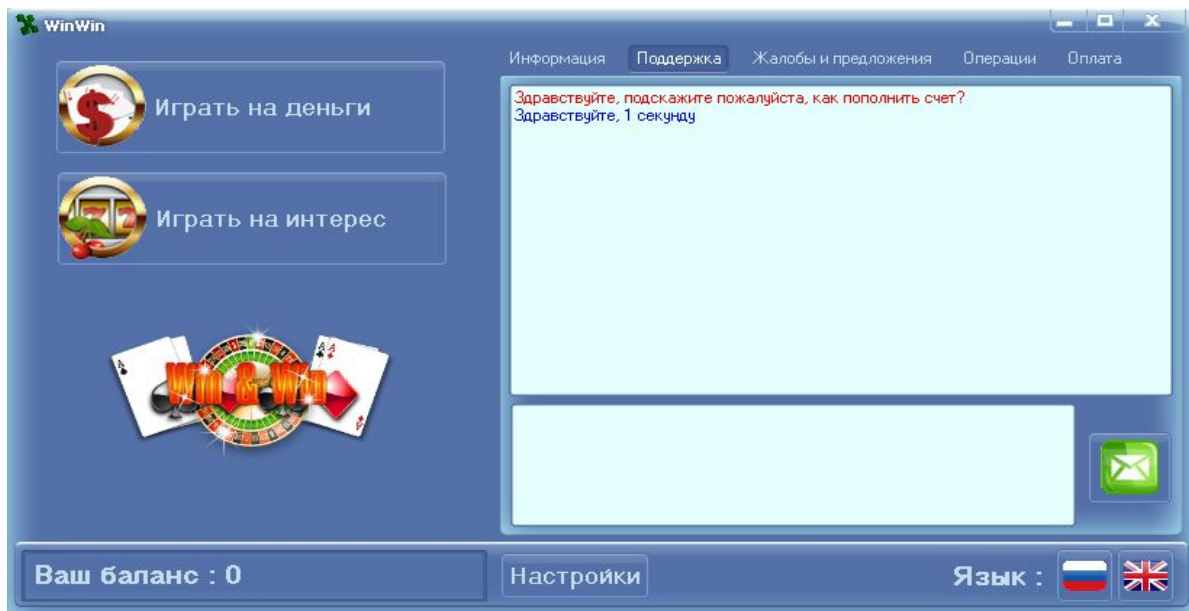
WinWin

Играть на деньги

Играть на интерес

Win & Win

Информация Поддержка Жалобы и предложения Операции Оплата

Здравствуйте, подскажите пожалуйста, как пополнить счет?
Здравствуйте, 1 секунду

Ваш баланс : 0

Настройки

Язык :